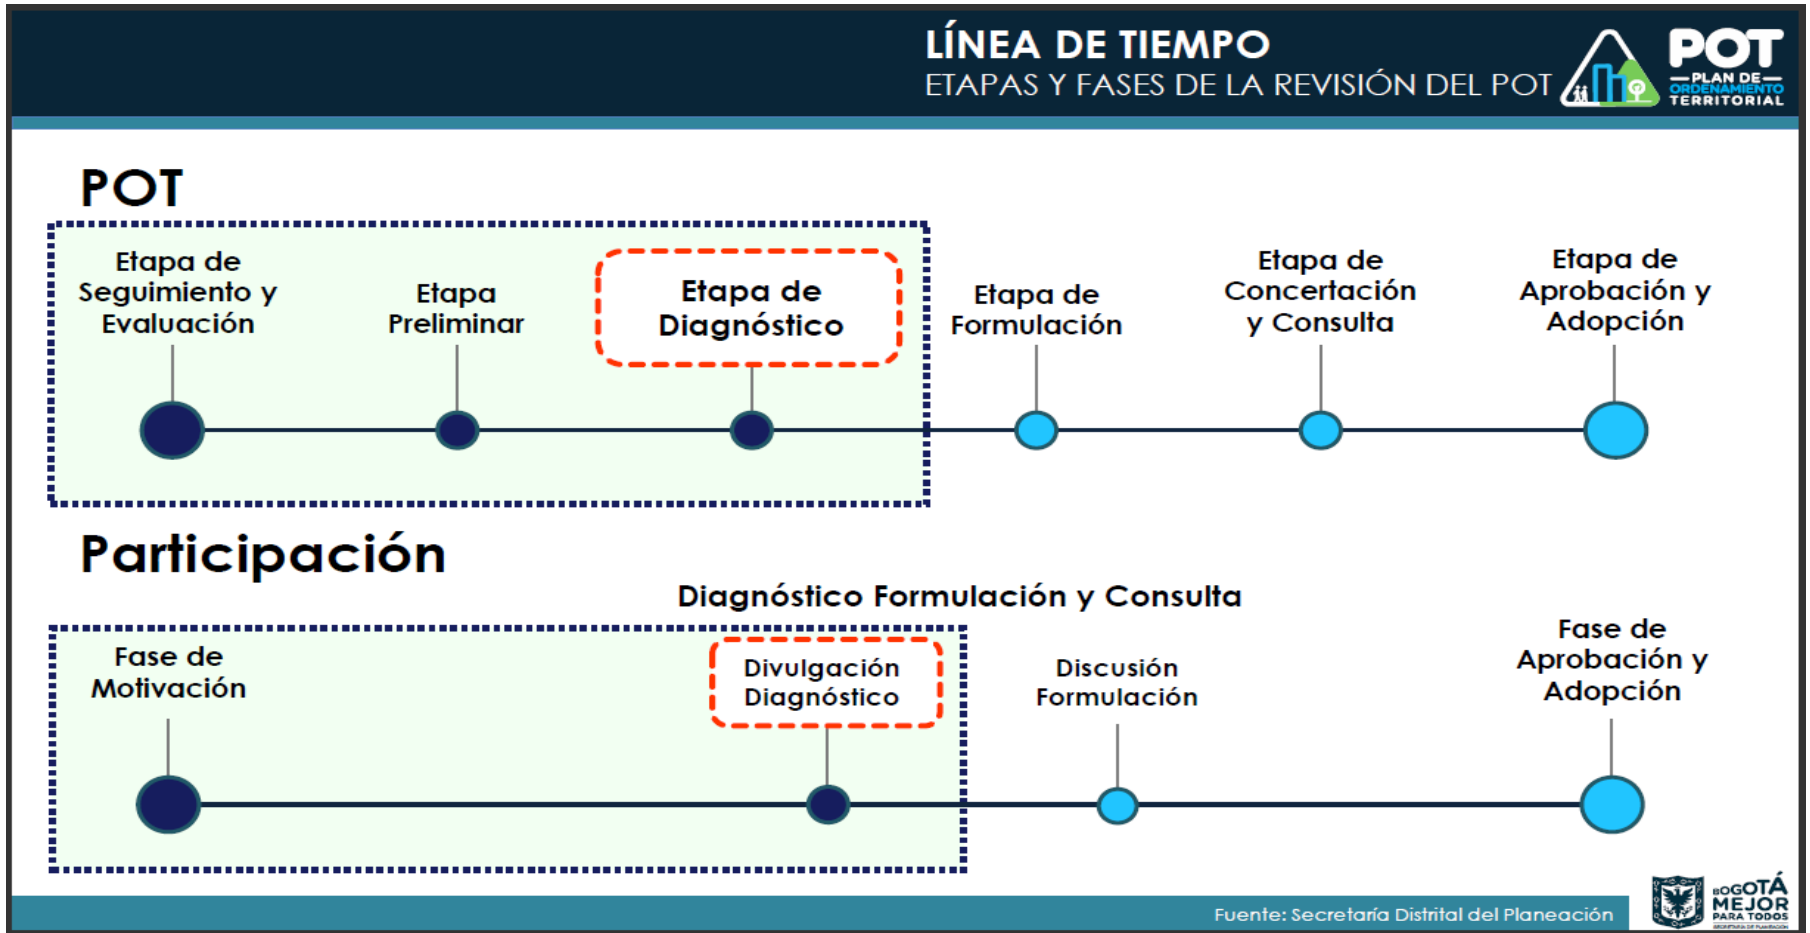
LÍNEA DE TIEMPO
ETAPAS Y FASES DE LA REVISIÓN DEL POT

POT
PLAN DE
ORDENAMIENTO
TERRITORIAL

POT

Etapa de Seguimiento y Evaluación

Etapa Preliminar

Etapa de Diagnóstico

Etapa de Formulación

Etapa de Concertación y Consulta

Etapa de Aprobación y Adopción

Participación

Diagnóstico Formulación y Consulta

Fase de Motivación

Divulgación Diagnóstico

Discusión Formulación

Fase de Aprobación y Adopción

Fuente: Secretaría Distrital del Planeación

BOGOTÁ MEJOR PARA TODOS